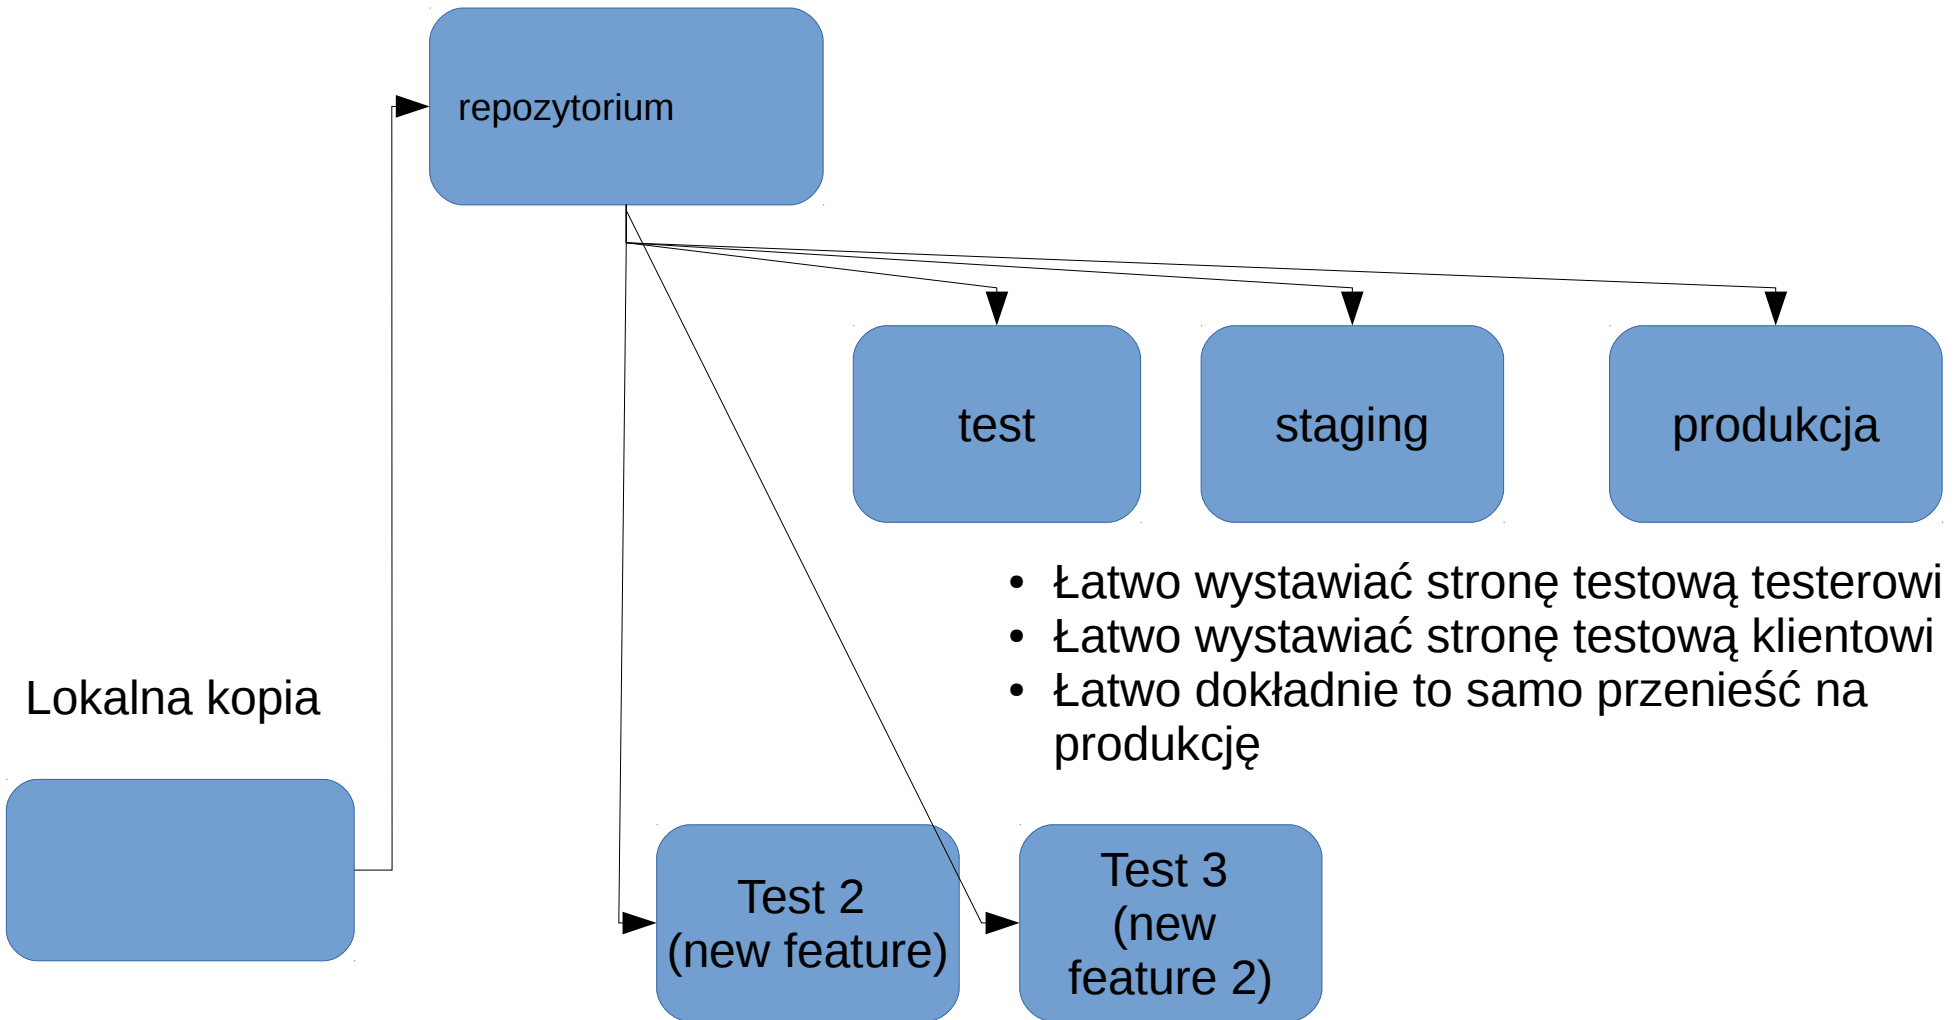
repozytorium

test

staging

produkcja

- Łatwo wystawiać stronę testową testerowi
- Łatwo wystawiać stronę testową klientowi
- Łatwo dokładnie to samo przenieść na produkcję

Lokalna kopia

Test 2 (new feature)

Test 3 (new feature 2)